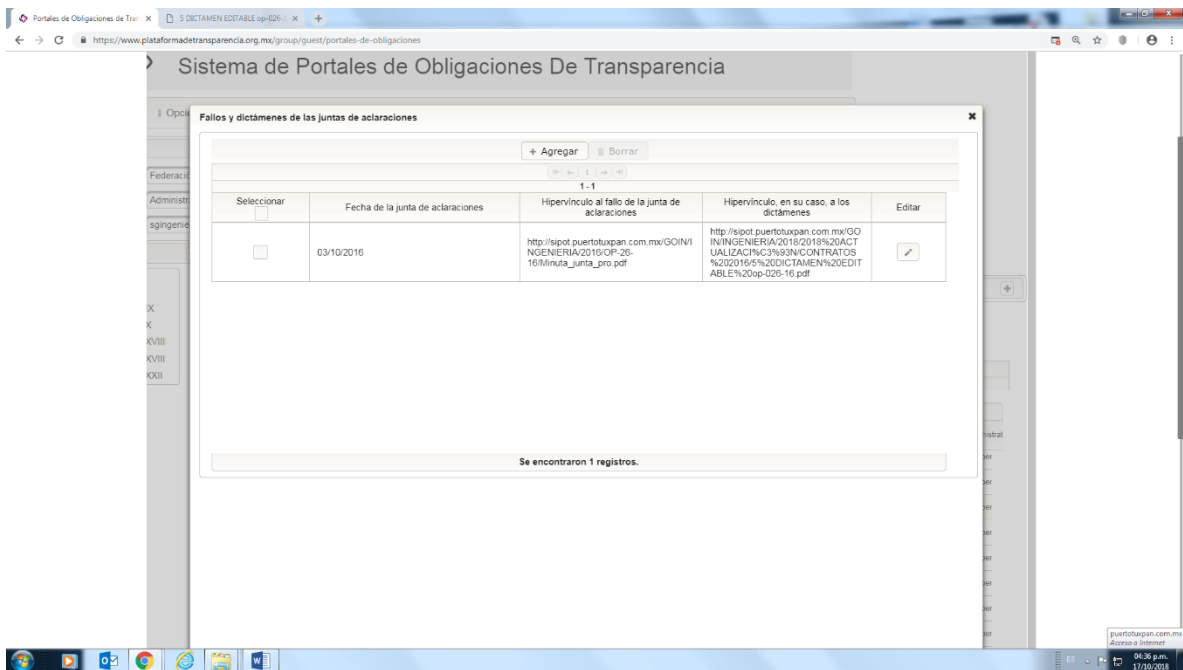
Portales de Obligaciones de Tran ×
3 DICTAMEN EDITABLE op-026- ×
https://www.plataformadetransparencia.org.mx/group/guest/portales-de-obligaciones

Sistema de Portales de Obligaciones De Transparencia

Opci
Federació
Administr
sgingenie
IX
X
XVIII
XVIII
XXII

Fallos y dictámenes de las juntas de aclaraciones

+ Agregar
Borrar
1
1 - 1

| Seleccionar | Fecha de la junta de aclaraciones | Hipervínculo al fallo de la junta de aclaraciones | Hipervínculo, en su caso, a los dictámenes | Editar |
|---|---|---|---|---|
| | 03/10/2016 | http://sipot.puertotuxpan.com.mx/GOIN/INGENIERIA/2016/OP-26-16/Minuta_junta_pro.pdf | http://sipot.puertotuxpan.com.mx/GOIN/INGENIERIA/2018/2018%20ACTUALIZACI%C3%93N/CONTRATOS%202016/5%20DICTAMEN%20EDITABLE%20op-026-16.pdf | |

Se encontraron 1 registros.

nistrat
per
per
per
per
per
per
per
per

puertotuxpan.com.mx
Acceso a Internet
ES
04:36 p.m.
17/10/2018